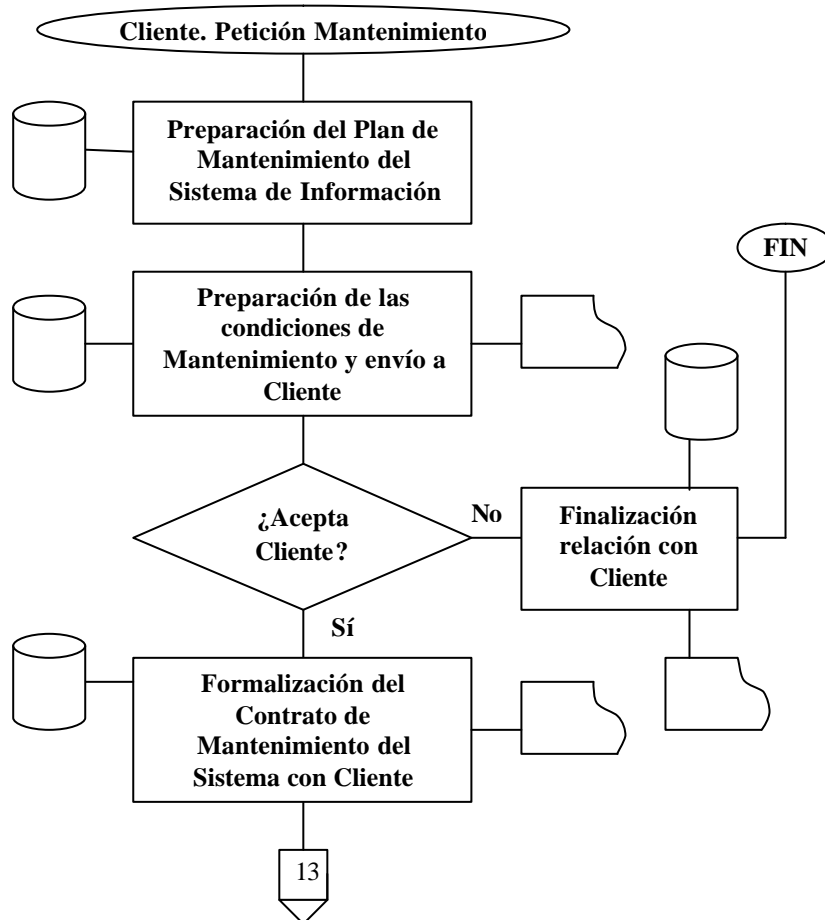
Cliente. Petición Mantenimiento

Preparación del Plan de Mantenimiento del Sistema de Información

FIN

Preparación de las condiciones de Mantenimiento y envío a Cliente

¿Acepta Cliente?

No

Finalización relación con Cliente

Sí

Formalización del Contrato de Mantenimiento del Sistema con Cliente

13